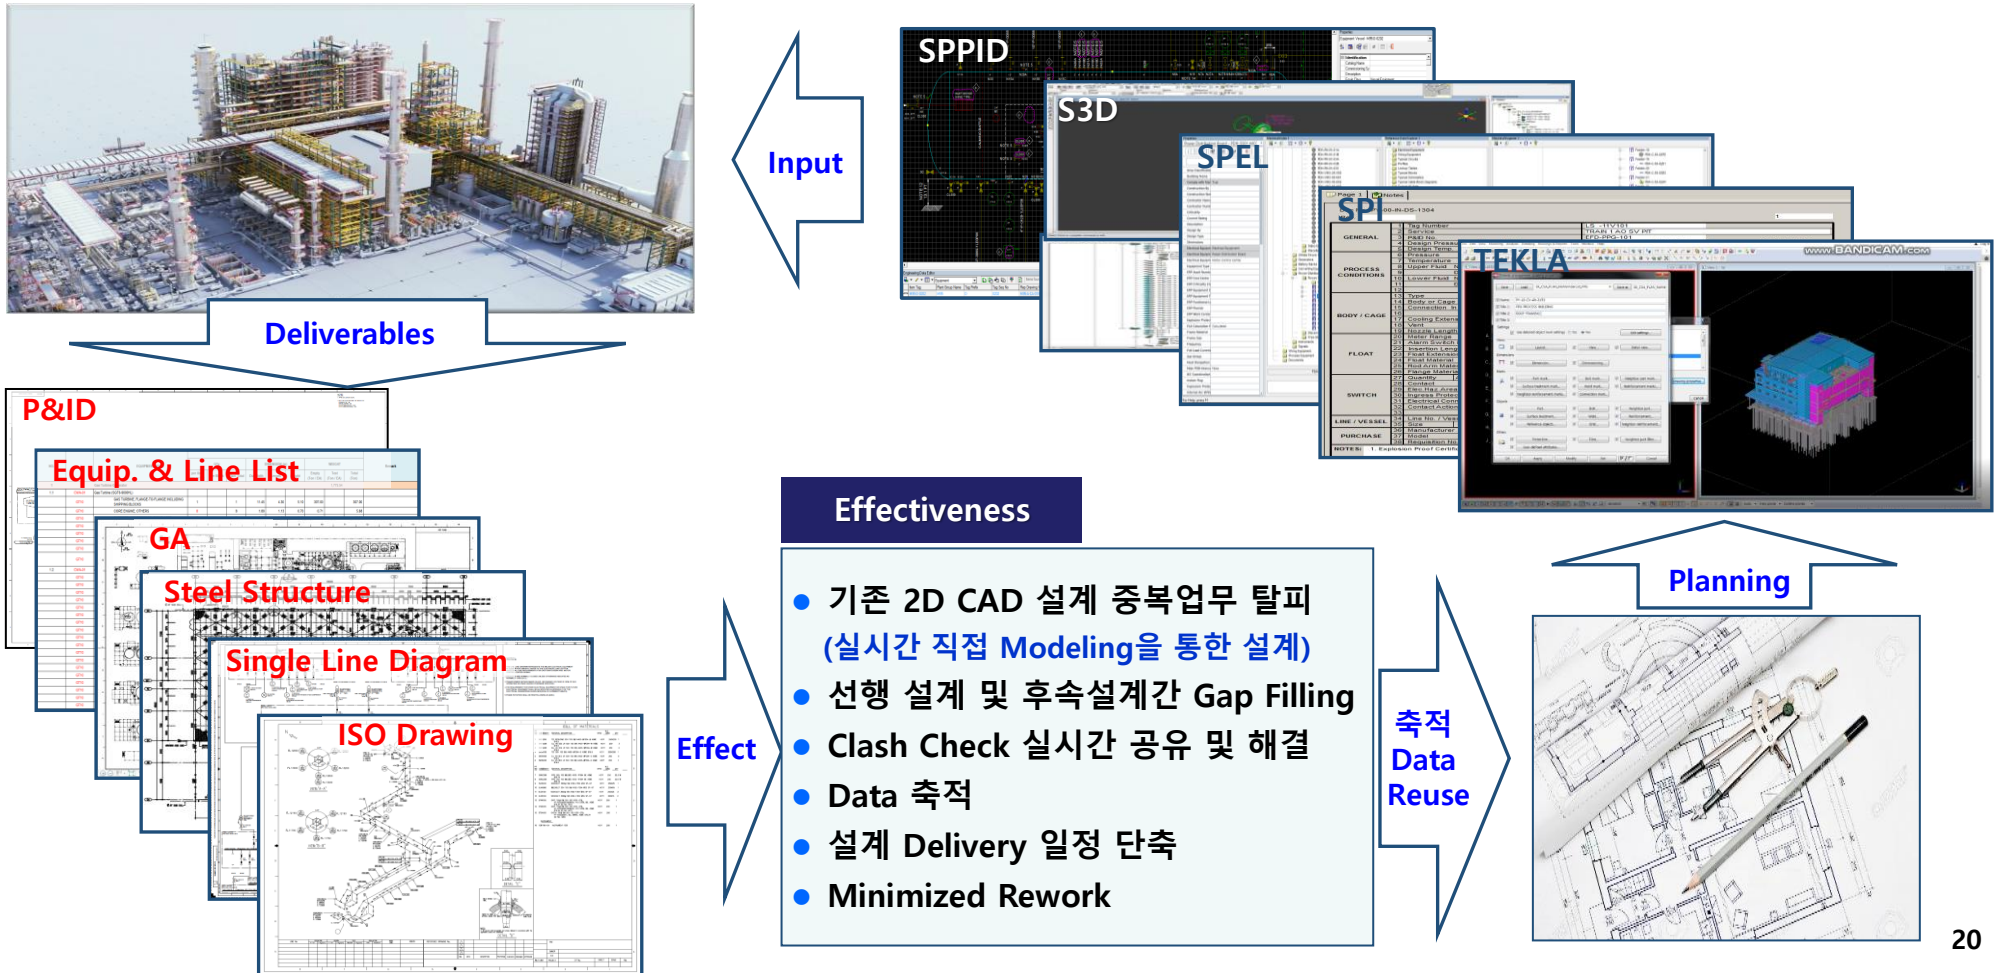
Input

SPPID

S3D

SPEL

SPI

TEKLA

Deliverables

P&ID

Equip. & Line List

GA

Steel Structure

Single Line Diagram

ISO Drawing

Effectiveness

Effect

● 기존 2D CAD 설계 중복업무 탈피
(실시간 직접 Modeling을 통한 설계)
● 선행 설계 및 후속설계간 Gap Filling
● Clash Check 실시간 공유 및 해결
● Data 축적
● 설계 Delivery 일정 단축
● Minimized Rework

축적
Data
Reuse

Planning

20